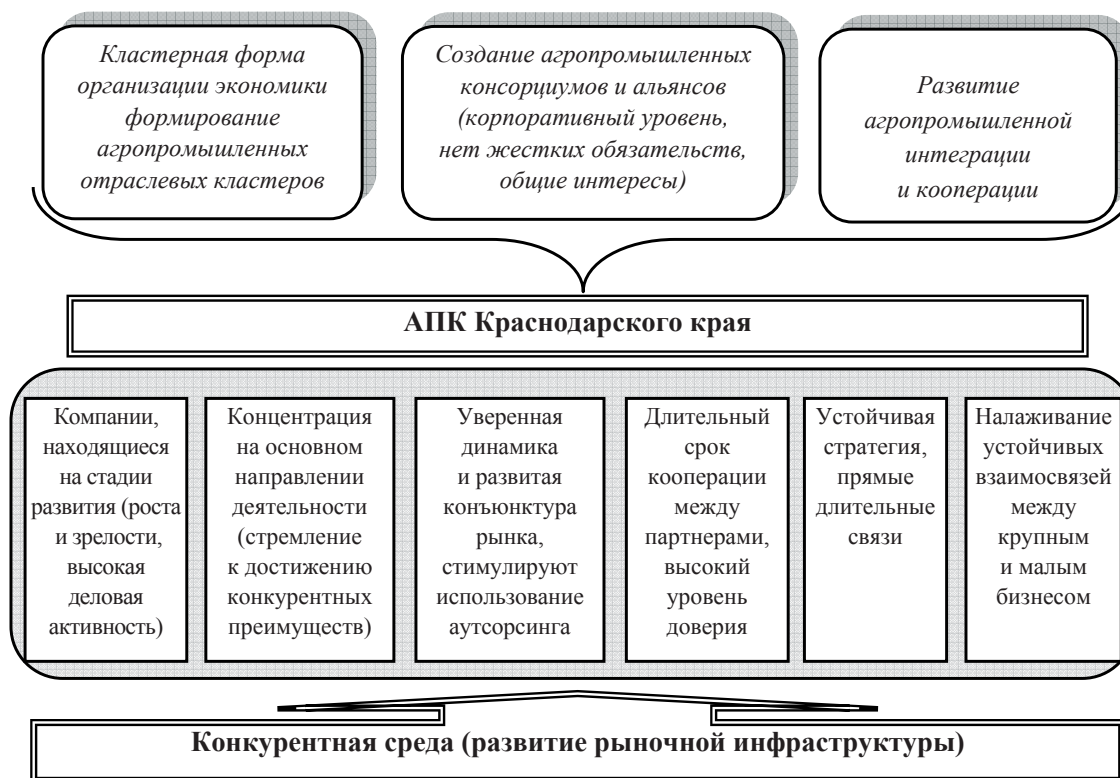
Кластерная форма организации экономики формирование агропромышленных отраслевых кластеров

Создание агропромышленных консорциумов и альянсов (корпоративный уровень, нет жестких обязательств, общие интересы)

Развитие агропромышленной интеграции и кооперации

АПК Краснодарского края

Компании, находящиеся на стадии развития (роста и зрелости, высокая деловая активность)

Концентрация на основном направлении деятельности (стремление к достижению конкурентных преимуществ)

Уверенная динамика и развитая конъюнктура рынка, стимулируют использование аутсорсинга

Длительный срок кооперации между партнерами, высокий уровень доверия

Устойчивая стратегия, прямые длительные связи

Налаживание устойчивых взаимосвязей между крупным и малым бизнесом

Конкурентная среда (развитие рыночной инфраструктуры)